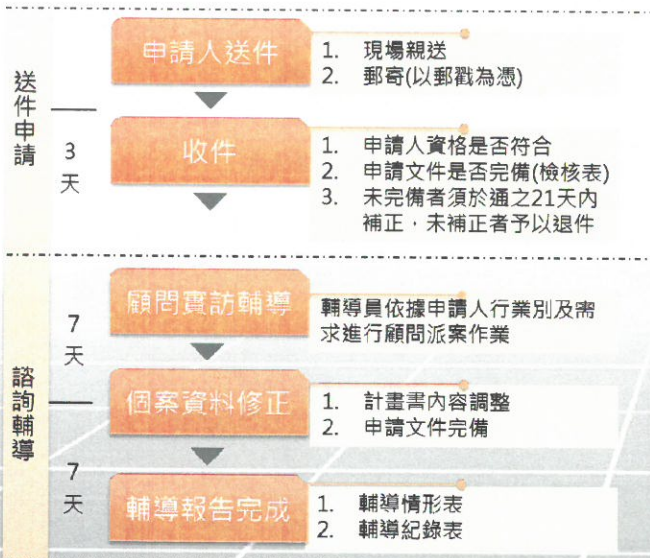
送件申請

3
天

申請人送件

1. 現場親送
2. 郵寄(以郵戳為憑)

收件

1. 申請人資格是否符合
2. 申請文件是否完備(檢核表)
3. 未完備者須於通之21天內補正，未補正者予以退件

諮詢輔導

7
天

顧問實訪輔導

輔導員依據申請人行業別及需求進行顧問派案作業

個案資料修正

1. 計畫書內容調整
2. 申請文件完備

7
天

輔導報告完成

1. 輔導情形表
2. 輔導紀錄表